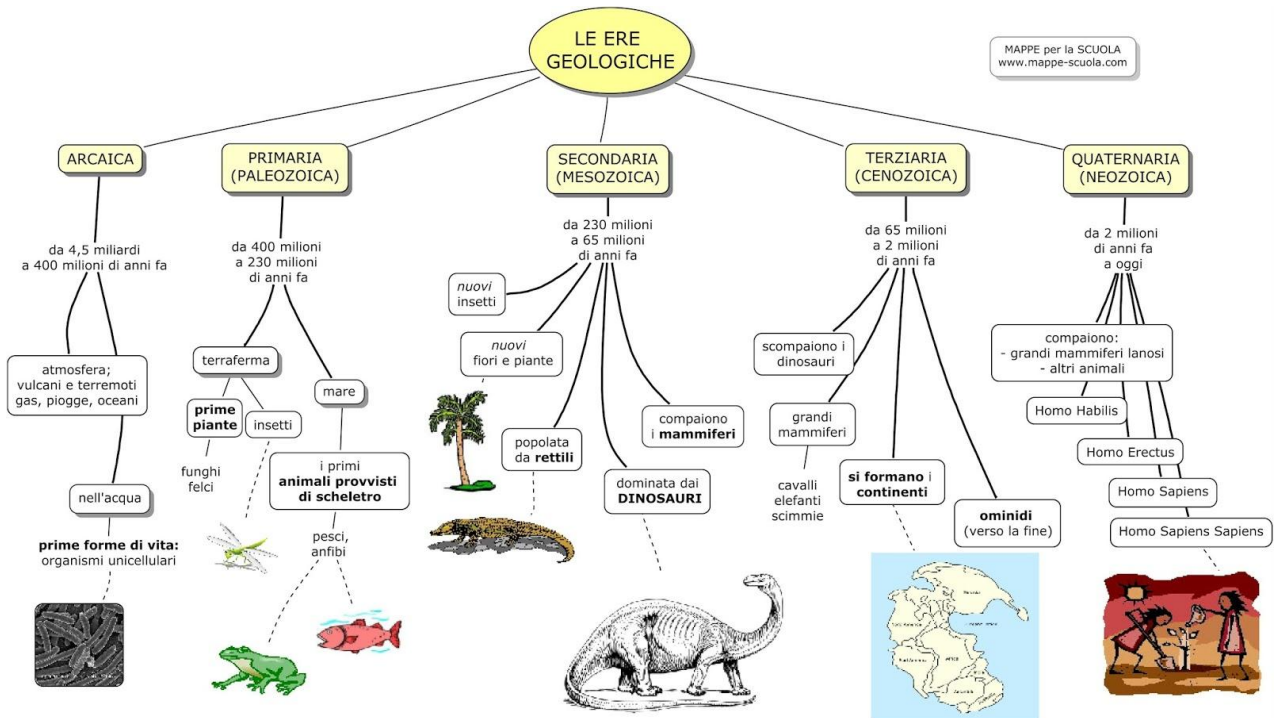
LE ERE GEOLOGICHE

MAPPE per la SCUOLA
www.mappe-scuola.com

ARCAICA

da 4,5 miliardi a 400 milioni di anni fa

atmosfera; vulcani e terremoti gas, piogge, oceani

nell'acqua

**prime forme di vita:** organismi unicellulari

PRIMARIA (PALEOZOICA)

da 400 milioni a 230 milioni di anni fa

terraferma

**prime piante**

insetti

funghi felci

mare

i primi **animali provvisti di scheletro**

pesci, anfibi

SECONDARIA (MESOZOICA)

da 230 milioni a 65 milioni di anni fa

*nuovi* insetti

*nuovi* fiori e piante

popolata da **rettili**

dominata dai **DINOSAURI**

compaiono i **mammiferi**

TERZIARIA (CENOZOICA)

da 65 milioni a 2 milioni di anni fa

scompaiono i dinosauri

grandi mammiferi

cavalli elefanti scimmie

**si formano** i **continenti**

**ominidi** (verso la fine)

QUATERNARIA (NEOZOICA)

da 2 milioni di anni fa a oggi

compaiono:
- grandi mammiferi lanosi
- altri animali

Homo Habilis

Homo Erectus

Homo Sapiens

Homo Sapiens Sapiens